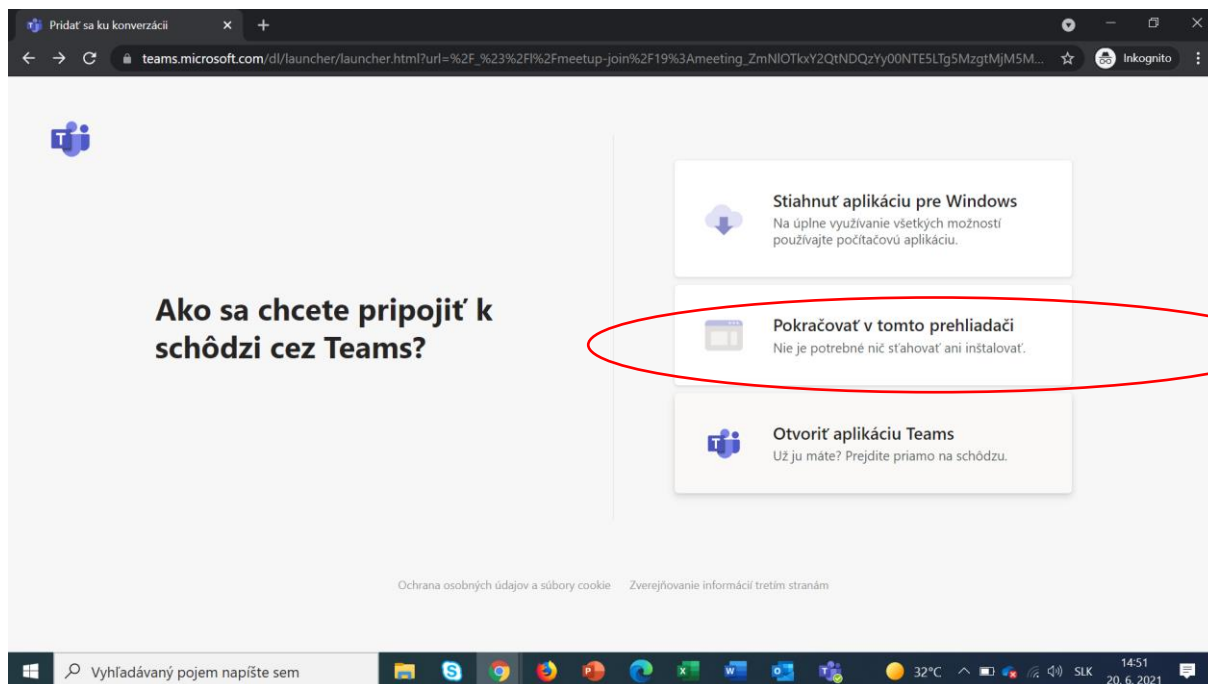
Pridať sa ku konverzácii

teams.microsoft.com/dl/launcher/launcher.html?url=%2F_%23%2Fl%2Fmeetup-join%2F19%3Ameeting_ZmNlOTkxY2QtNDQzYy00NTE5LTg5MzgtMjM5M...

Inkognito

Ako sa chcete pripojiť k schôdzi cez Teams?

Stiahnuť aplikáciu pre Windows
Na úplne využívanie všetkých možností používajte počítačovú aplikáciu.

Pokračovať v tomto prehliadači
Nie je potrebné nič sťahovať ani inštalovať.

Otvoriť aplikáciu Teams
Už ju máte? Prejdite priamo na schôdzu.

Ochrana osobných údajov a súbory cookie   Zverejňovanie informácií tretím stranám

Vyhľadávaný pojem napíšte sem

32°C   SLK   14:51   20. 6. 2021